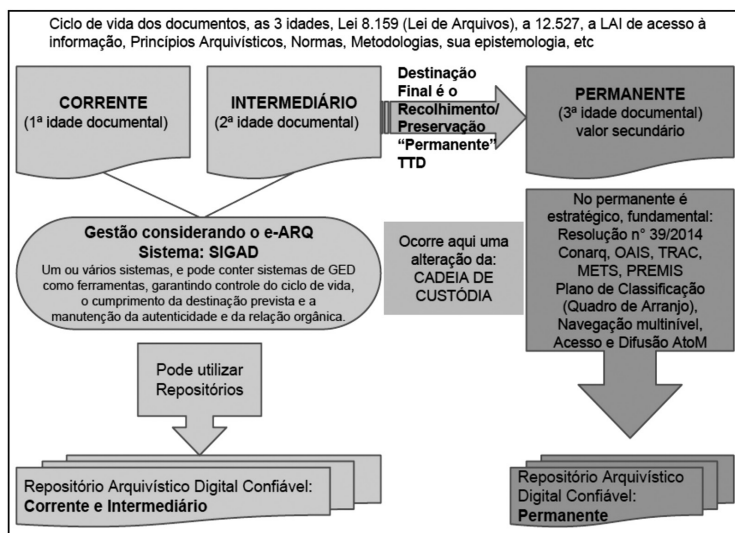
Ciclo de vida dos documentos, as 3 idades, Lei 8.159 (Lei de Arquivos), a 12.527, a LAI de acesso à informação, Princípios Arquivísticos, Normas, Metodologias, sua epistemologia, etc

CORRENTE
(1ª idade documental)

INTERMEDIÁRIO
(2ª idade documental)

Destinação Final é o Recolhimento/ Preservação "Permanente" TTD

PERMANENTE
(3ª idade documental)
valor secundário

Gestão considerando o e-ARQ
Sistema: SIGAD
Um ou vários sistemas, e pode conter sistemas de GED como ferramentas, garantindo controle do ciclo de vida, o cumprimento da destinação prevista e a manutenção da autenticidade e da relação orgânica.

Ocorre aqui uma alteração da: CADEIA DE CUSTÓDIA

No permanente é estratégico, fundamental: Resolução n° 39/2014 Conarq, OAIS, TRAC, METS, PREMIS Plano de Classificação (Quadro de Arranjo), Navegação multinível, Acesso e Difusão AtoM

Pode utilizar Repositórios

Repositório Arquivístico Digital Confiável:
Corrente e Intermediário

Repositório Arquivístico Digital Confiável:
Permanente